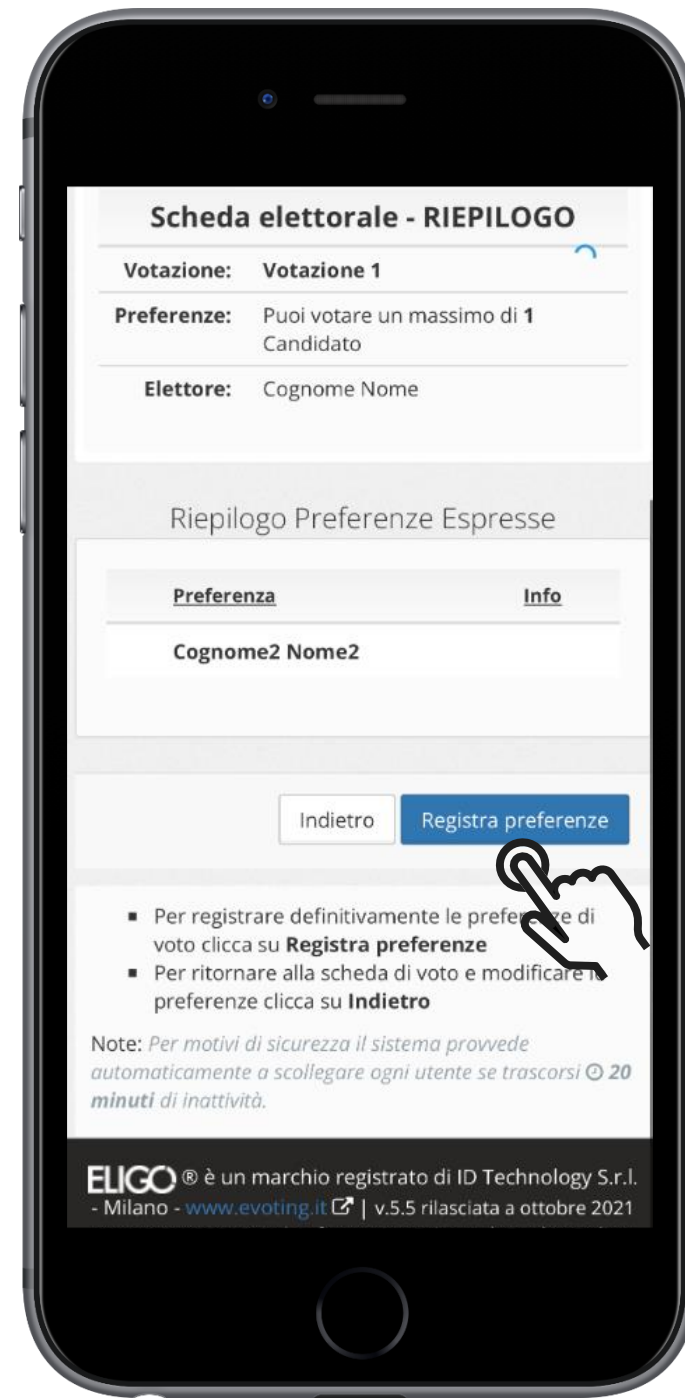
Scheda elettorale - RIEPILOGO

Votazione: Votazione 1

Preferenze: Puoi votare un massimo di **1** Candidato

Elettore: Cognome Nome

Riepilogo Preferenze Espresse

| Preferenza | Info |
|---|---|
| Cognome2 Nome2 | |

Indietro Registra preferenze

- Per registrare definitivamente le prefer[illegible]e di voto clicca su **Registra preferenze**
- Per ritornare alla scheda di voto e modificare l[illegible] preferenze clicca su **Indietro**

Note: *Per motivi di sicurezza il sistema provvede automaticamente a scollegare ogni utente se trascorsi* **20 minuti** *di inattività.*

ELIGO ® è un marchio registrato di ID Technology S.r.l. - Milano - www.evoting.it | v.5.5 rilasciata a ottobre 2021